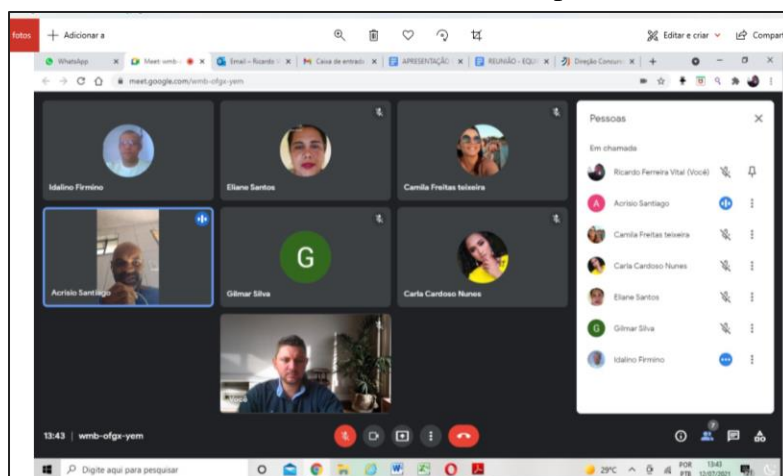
fotos + Adicionar a

Editar e criar Compar

WhatsApp | Meet: wmb- | Email – Ricardo | Caixa de entrada | APRESENTAÇÃO | REUNIÃO - EQU | Direção Concurs

meet.google.com/wmb-ofgx-yem

Idalino Firmino

Eliano Santos

Camila Freitas teixeira

Acrisio Santiago

G

Gilmar Silva

Carla Cardoso Nunes

Pessoas

Em chamada

Ricardo Ferreira Vital (Você)

A Acrisio Santiago

Camila Freitas teixeira

Carla Cardoso Nunes

Eliane Santos

G Gilmar Silva

Idalino Firmino

13:43 | wmb-ofgx-yem

7

Digite aqui para pesquisar

29°C POR PTB 13:43 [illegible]